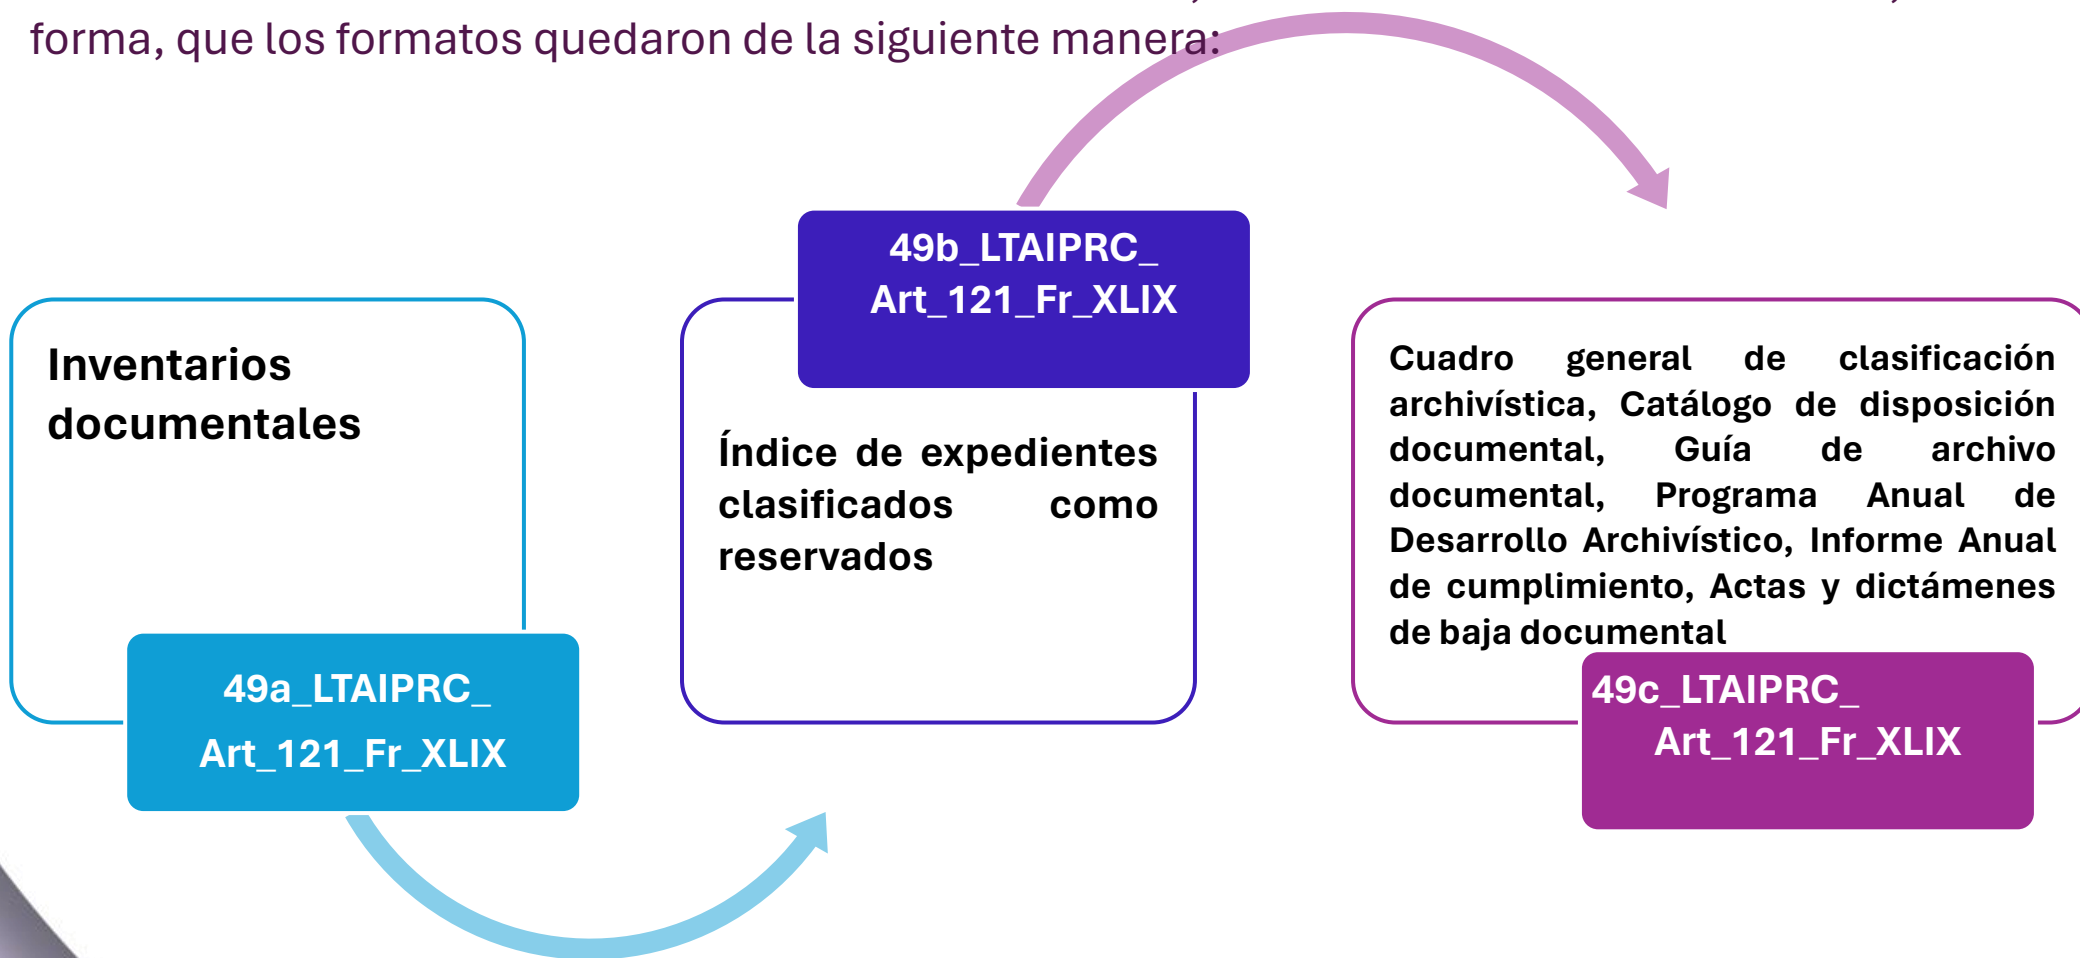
forma, que los formatos quedaron de la siguiente manera:

Inventarios documentales

49a_LTAIPRC_ Art_121_Fr_XLIX

49b_LTAIPRC_ Art_121_Fr_XLIX

Índice de expedientes clasificados como reservados

Cuadro general de clasificación archivística, Catálogo de disposición documental, Guía de archivo documental, Programa Anual de Desarrollo Archivístico, Informe Anual de cumplimiento, Actas y dictámenes de baja documental

49c_LTAIPRC_ Art_121_Fr_XLIX